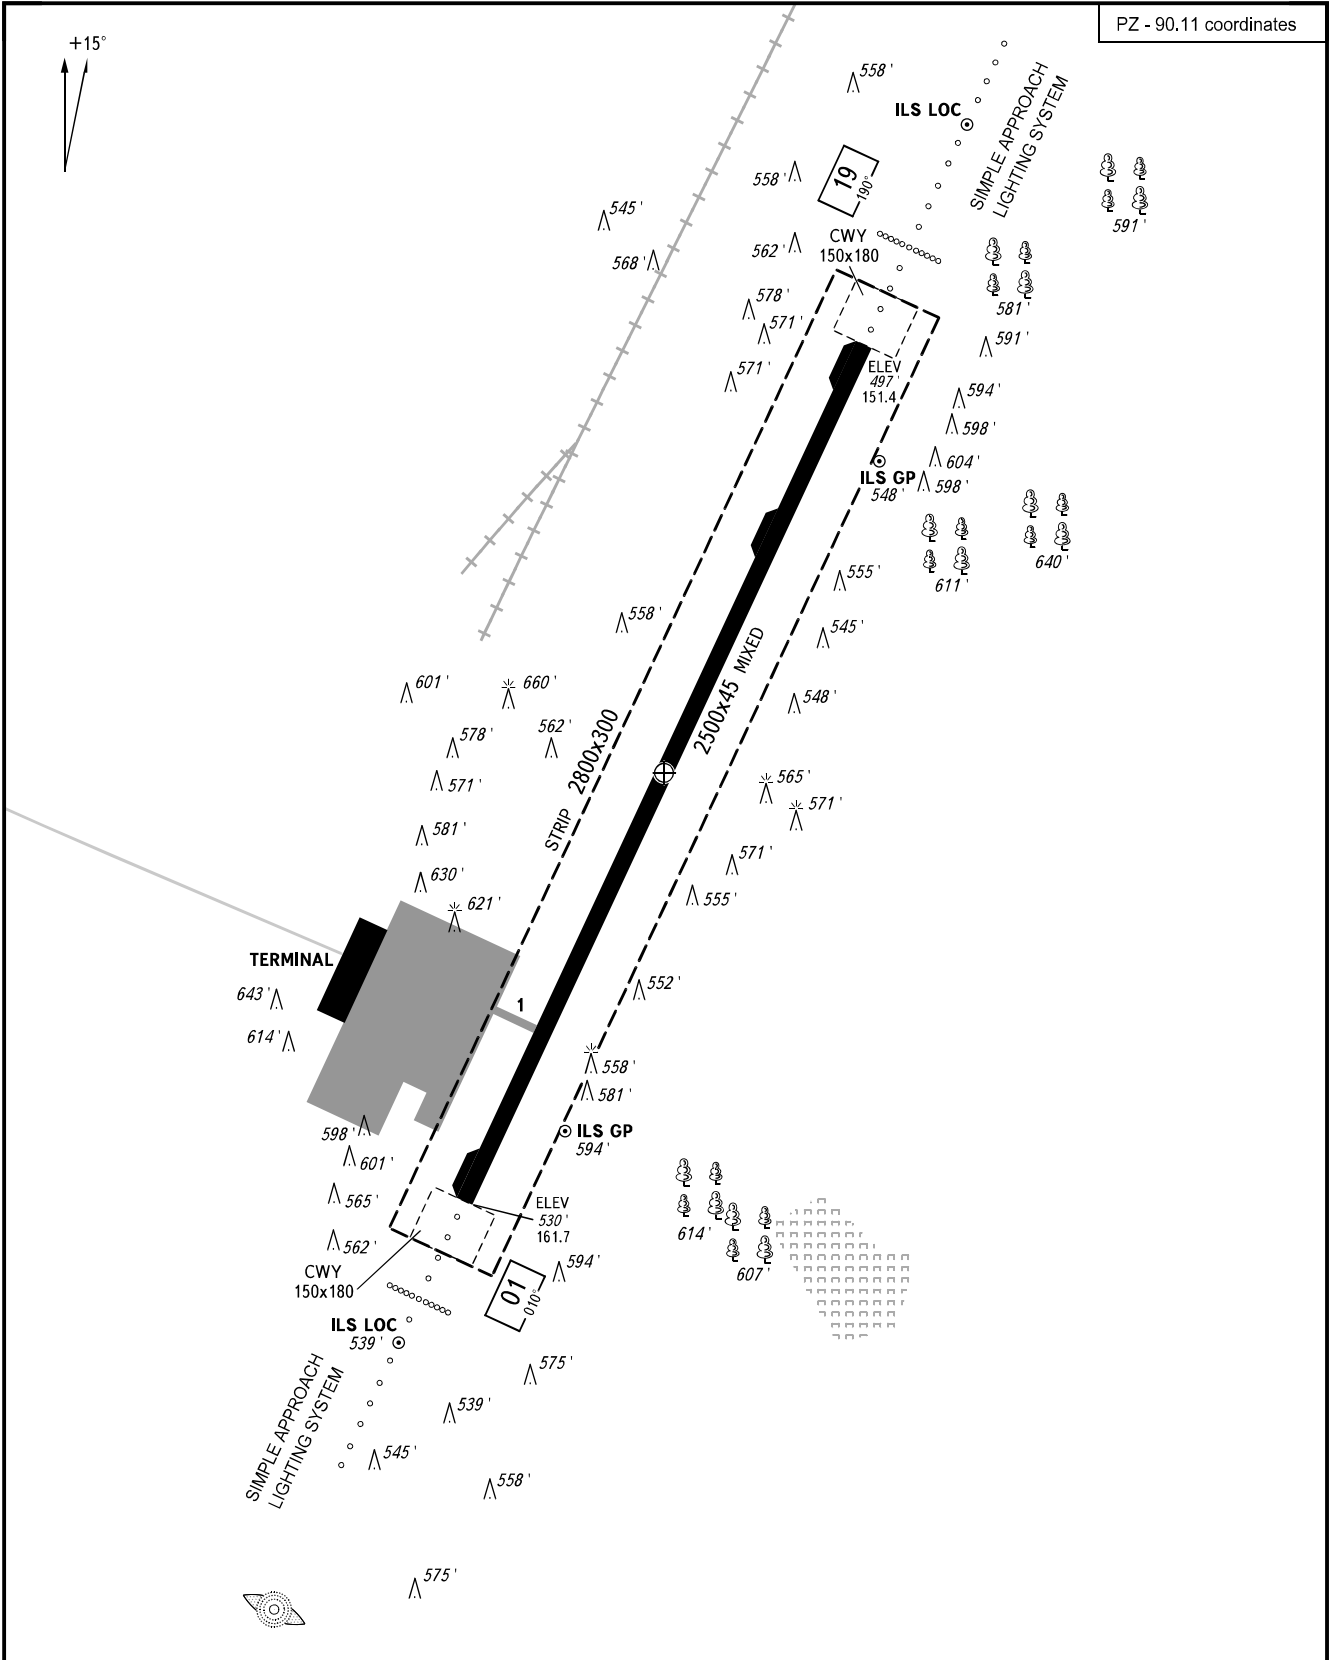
PZ - 90.11 coordinates

+15°

558'

ILS LOC

SIMPLE APPROACH LIGHTING SYSTEM

558'

19
190°

545'

562'

CWY
150x180

568'

591'

581'

578'

571'

591'

571'

ELEV
497'
151.4

594'

598'

604'

ILS GP
548'

598'

640'

611'

555'

558'

545'

2500x45 MIXED

601'

660'

548'

562'

578'

STRIP 2800x300

571'

565'

571'

581'

571'

630'

555'

621'

TERMINAL

552'

643'

1

614'

558'

581'

ILS GP
594'

598'

601'

614'

565'

ELEV
530'
161.7

607'

562'

594'

CWY
150x180

01
010°

ILS LOC
539'

575'

539'

SIMPLE APPROACH LIGHTING SYSTEM

545'

558'

575'